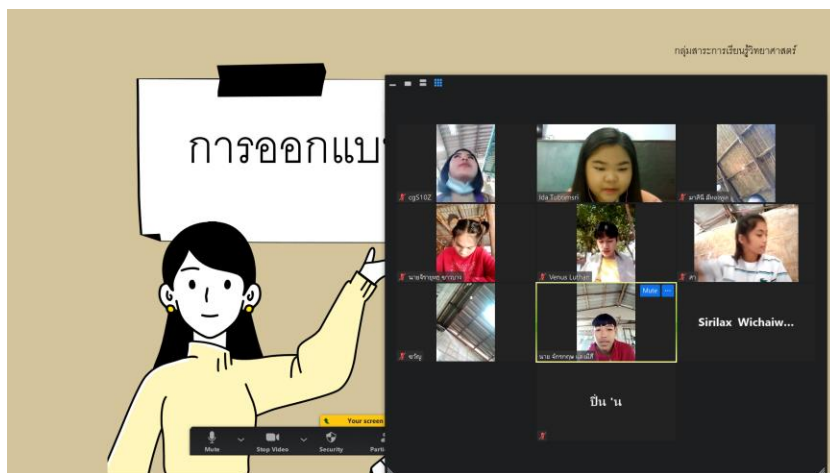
กลุ่มสาระการเรียนรู้วิทยาศาสตร์

การออกแบ

cg510Z

Ida Tubtimsri

มาลิลี สีทองสุข

นายจิรายุทธ ชากระ

Venus Luthan

สา

พรัญ

Mute

นาย จักรกฤษ แสงมณี

Sirilax Wichaiw...

ปีน 'น

Your screen

Mute

Stop Video

Security

Parti